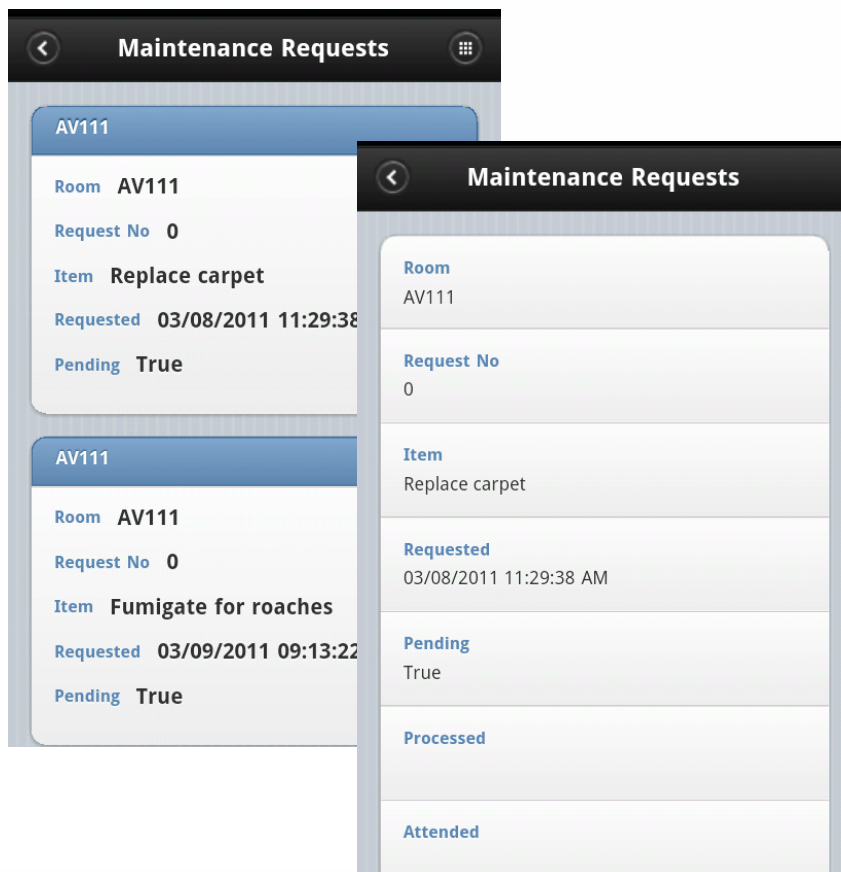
Maintenance Requests

AV111

Room AV111

Request No 0

Item Replace carpet

Requested 03/08/2011 11:29:38

Pending True

AV111

Room AV111

Request No 0

Item Fumigate for roaches

Requested 03/09/2011 09:13:22

Pending True

Maintenance Requests

Room
AV111

Request No
0

Item
Replace carpet

Requested
03/08/2011 11:29:38 AM

Pending
True

Processed

Attended